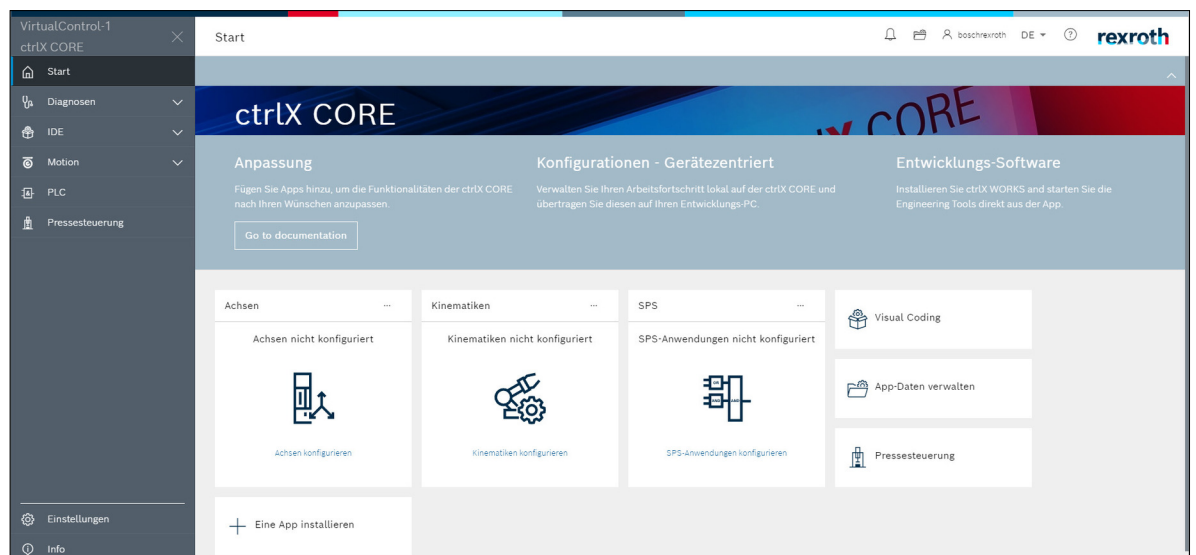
VirtualControl-1
ctrlX CORE

Start
Diagnosen
IDE
Motion
PLC
Pressesteuerung

Start

boschrexroth DE

rexroth

ctrlX CORE

X CORE

Anpassung

Fügen Sie Apps hinzu, um die Funktionalitäten der ctrlX CORE nach Ihren Wünschen anzupassen.

Go to documentation

Konfigurationen - Gerätezentriert

Verwalten Sie Ihren Arbeitsfortschritt lokal auf der ctrlX CORE und übertragen Sie diesen auf Ihren Entwicklungs-PC.

Entwicklungs-Software

Installieren Sie ctrlX WORKS and starten Sie die Engineering Tools direkt aus der App.

Achsen ...

Achsen nicht konfiguriert

Achsen konfigurieren

Kinematiken ...

Kinematiken nicht konfiguriert

Kinematiken konfigurieren

SPS ...

SPS-Anwendungen nicht konfiguriert

SPS-Anwendungen konfigurieren

Visual Coding

App-Daten verwalten

Pressesteuerung

+ Eine App installieren

Einstellungen

Info